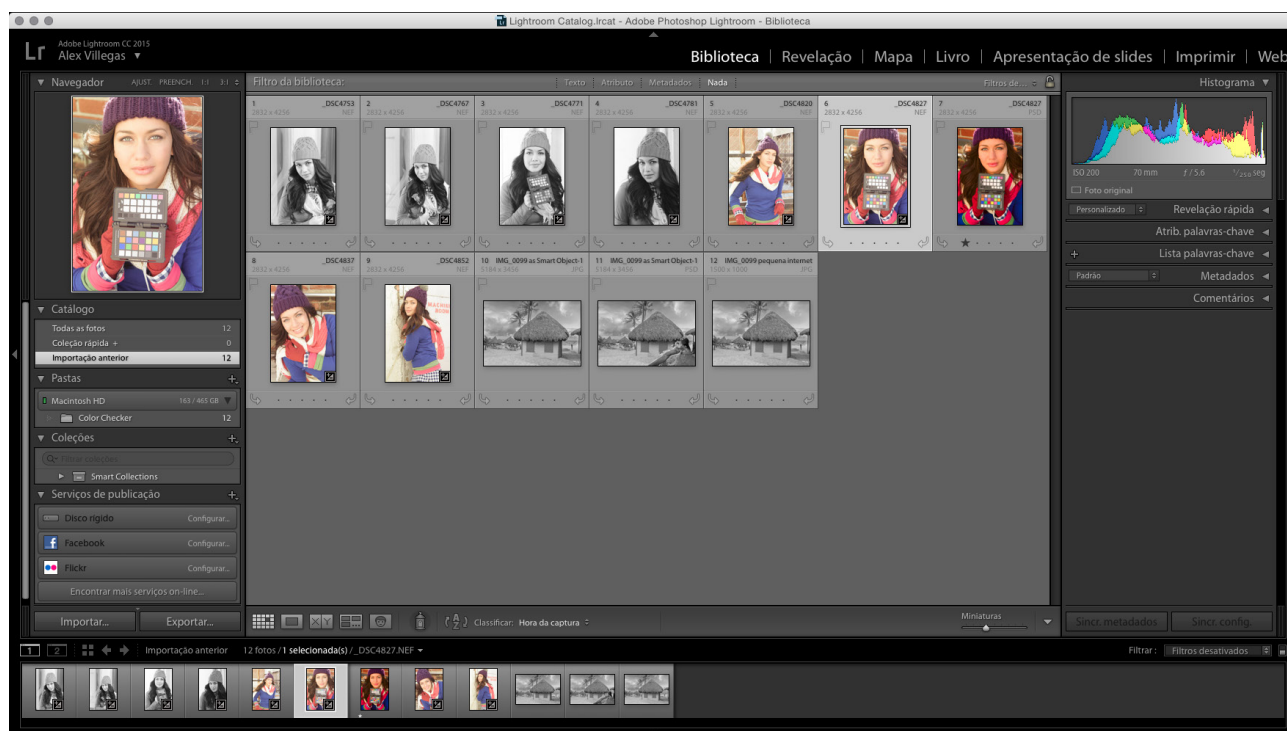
Lightroom Catalog.lrcat - Adobe Photoshop Lightroom - Biblioteca

Lr Adobe Lightroom CC 2015
Alex Villegas ▼

Biblioteca | Revelação | Mapa | Livro | Apresentação de slides | Imprimir | Web

▼ Navegador AJUST. PREENCH. 1:1 3:1

▼ Catálogo
Todas as fotos 12
Coleção rápida + 0
Importação anterior 12

▼ Pastas
Macintosh HD 163 / 465 GB
Color Checker 12

▼ Coleções
Filtrar coleções
Smart Collections

▼ Serviços de publicação
Disco rígido Configurar...
Facebook Configurar...
Flickr Configurar...
Encontrar mais serviços on-line...

Importar... Exportar...

Filtro da biblioteca: Texto Atributo Metadados Nada Filtros de...

1 _DSC4753 2832 x 4256 NEF
2 _DSC4767 2832 x 4256 NEF
3 _DSC4771 2832 x 4256 NEF
4 _DSC4781 2832 x 4256 NEF
5 _DSC4820 2832 x 4256 NEF
6 _DSC4827 2832 x 4256 NEF
7 _DSC4827 2832 x 4256 PSD
8 _DSC4837 2832 x 4256 NEF
9 _DSC4852 2832 x 4256 NEF
10 IMG_0099 as Smart Object-1 5184 x 3456 JPG
11 IMG_0099 as Smart Object-1 5184 x 3456 PSD
12 IMG_0099 pequena internet 1500 x 1000 JPG

Classificar: Hora da captura
Miniaturas

Histograma ▼
ISO 200 70 mm f / 5.6 1/250 seg
Foto original
Personalizado Revelação rápida
Atrib. palavras-chave
Lista palavras-chave
Padrão Metadados
Comentários

Sincr. metadados Sincr. config.

1 2 Importação anterior 12 fotos / 1 selecionada(s) / _DSC4827.NEF
Filtrar : Filtros desativados